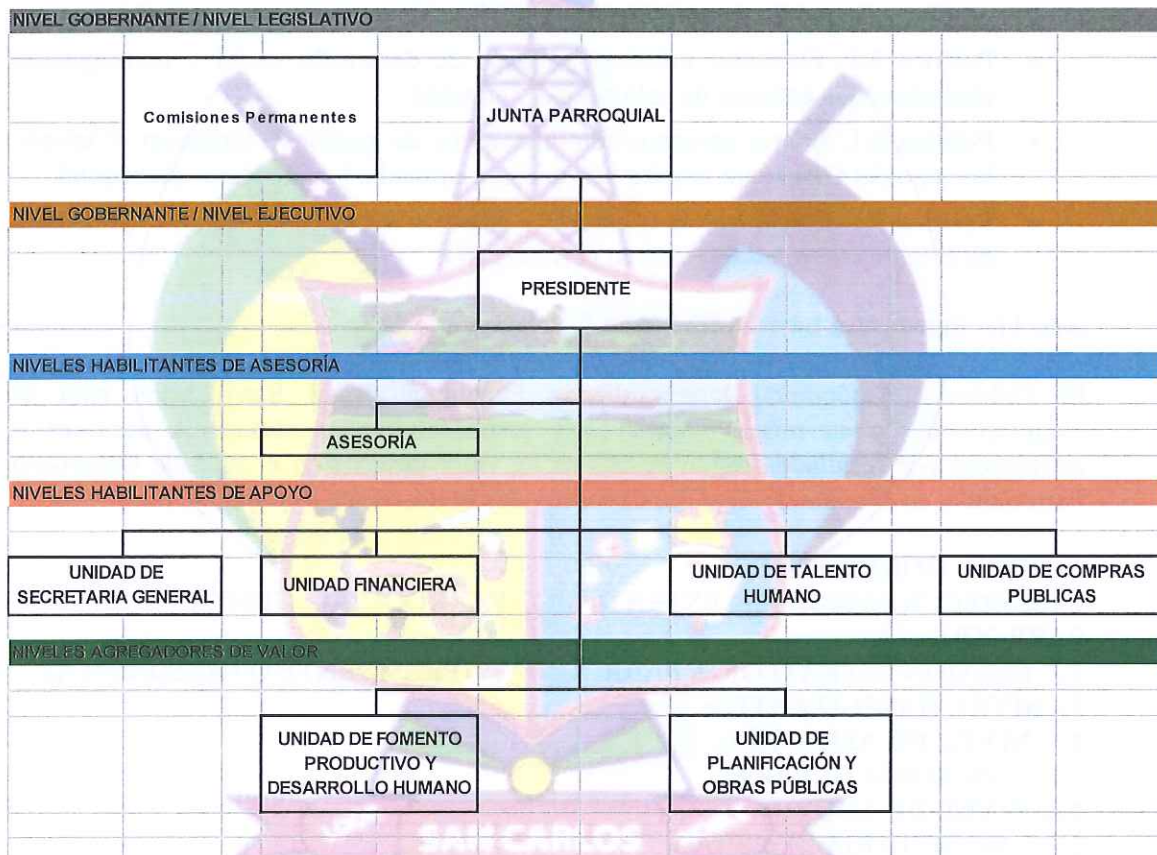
NIVEL GOBERNANTE / NIVEL LEGISLATIVO

Comisiones Permanentes

JUNTA PARROQUIAL

NIVEL GOBERNANTE / NIVEL EJECUTIVO

PRESIDENTE

NIVELES HABILITANTES DE ASESORÍA

ASESORÍA

NIVELES HABILITANTES DE APOYO

UNIDAD DE SECRETARIA GENERAL

UNIDAD FINANCIERA

UNIDAD DE TALENTO HUMANO

UNIDAD DE COMPRAS PUBLICAS

NIVELES AGREGADORES DE VALOR

UNIDAD DE FOMENTO PRODUCTIVO Y DESARROLLO HUMANO

UNIDAD DE PLANIFICACIÓN Y OBRAS PÚBLICAS

SAN CARLOS